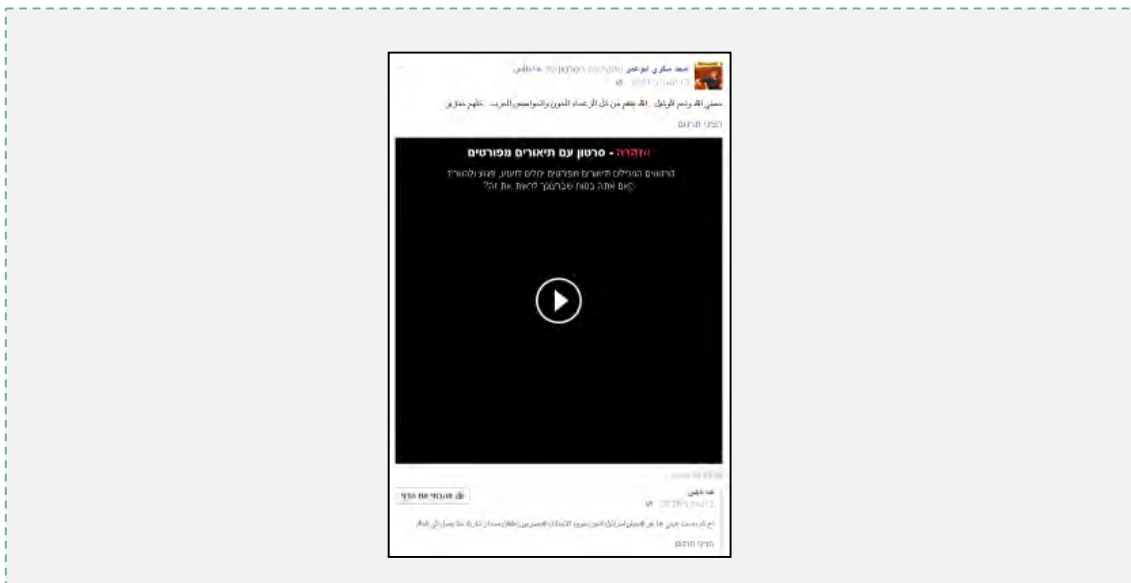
احمد سكري ابوعمر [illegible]

حسبي الله ونعم الوكيل .. الله ينتقم من كل الزعماء الخونه والمتواطئين العرب .. كلهم خنازير

הצגת תרגום

אזהרה - סרטון עם תיאורים מפורשים

סרטונים המכילים תיאורים מפורשים יכולים לזעזע, פגוע ולהטריד. האם אתה בטוח שברצונך לראות את זה?

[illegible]

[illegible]

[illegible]

הצגת תרגום